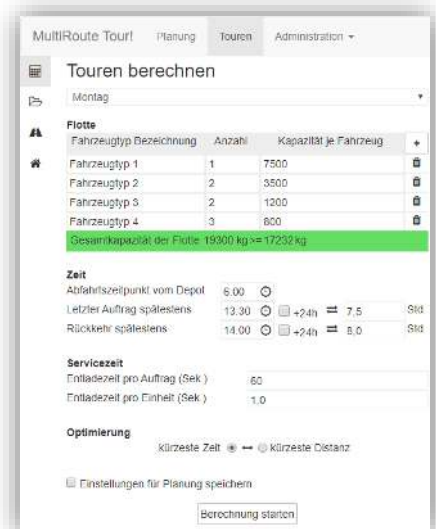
MultiRoute Tour! Planung Touren Administration ▾

Touren berechnen

Montag

Flotte

| Fahrzeugtyp Bezeichnung | Anzahl | Kapazität je Fahrzeug | + |
|---|---|---|---|
| Fahrzeugtyp 1 | 1 | 7500 | |
| Fahrzeugtyp 2 | 2 | 3500 | |
| Fahrzeugtyp 3 | 2 | 1200 | |
| Fahrzeugtyp 4 | 3 | 800 | |

Gesamtkapazität der Flotte: 19300 kg >= 17232 kg

Zeit

Abfahrtszeitpunkt vom Depot 6.00

Letzter Auftrag spätestens 13.30 +24h ⇄ 7.5 Std

Rückkehr spätestens 14.00 +24h ⇄ 8.0 Std

Servicezeit

Entladezeit pro Auftrag (Sek.) 60

Entladezeit pro Einheit (Sek.) 1.0

Optimierung

Kürzeste Zeit ↔ Kürzeste Distanz

Einstellungen für Planung speichern

Berechnung starten